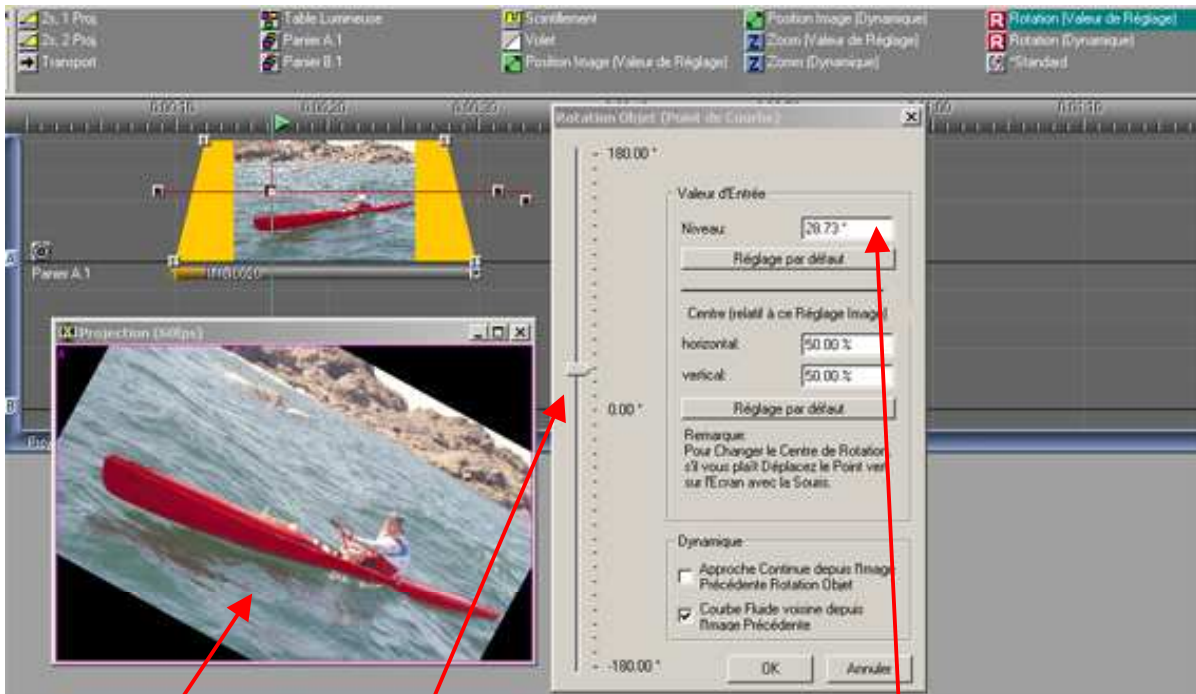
2x, 1 Pros
2x, 2 Pros
Transport
Table Lumineuse
Panier A.1
Panier B.1
Scintillement
Volet
Position Image (Valeur de Réglage)
Position Image (Dynamique)
Zoom (Valeur de Réglage)
Zoom (Dynamique)
Rotation (Valeur de Réglage)
Rotation (Dynamique)
*Standard

Rotation Objet (Point de Courbe)

180.00 °
0.00 °
-180.00 °

Valeur d'Entrée
Niveau: 28.73 °
Réglage par défaut

Centre (relatif à ce Réglage Image)
horizontal: 50.00 %
vertical: 50.00 %
Réglage par défaut

Remarque:
Pour Changer le Centre de Rotation s'il vous plaît Déplacez le Point vert sur l'Ecran avec la Souris.

Dynamique
Approche Continue depuis l'Image Précédente Rotation Objet
Courbe Fluide voisine depuis l'Image Précédente

OK
Annuler

Panier A.1
Projection (568ps)